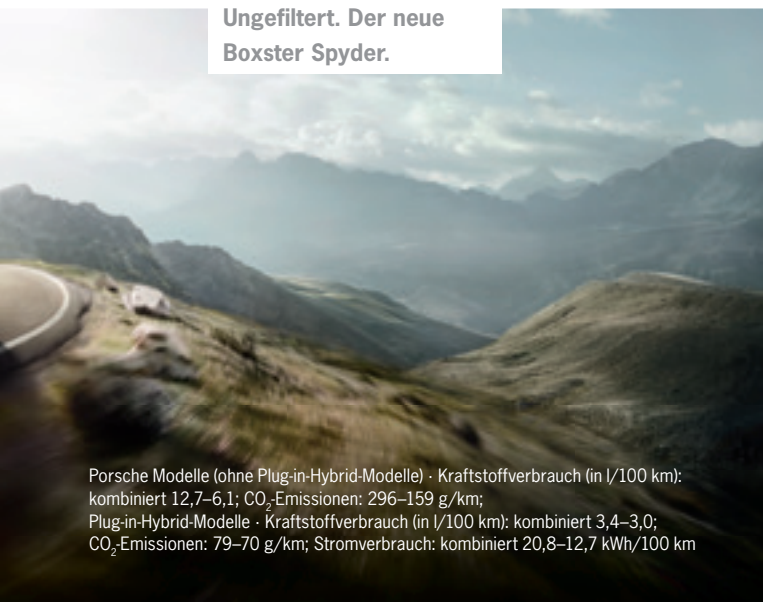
Ungefiltert. Der neue Boxster Spyder.

Porsche Modelle (ohne Plug-in-Hybrid-Modelle) · Kraftstoffverbrauch (in l/100 km): kombiniert 12,7–6,1; $CO_2$-Emissionen: 296–159 g/km;
Plug-in-Hybrid-Modelle · Kraftstoffverbrauch (in l/100 km): kombiniert 3,4–3,0; $CO_2$-Emissionen: 79–70 g/km; Stromverbrauch: kombiniert 20,8–12,7 kWh/100 km